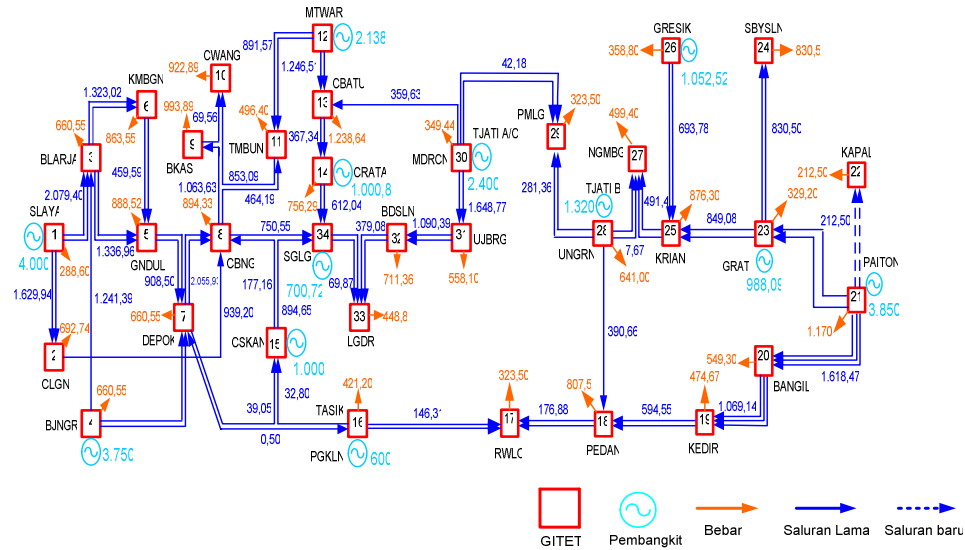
MTWAR
12
2.138
891,57
1.246,57
CWANG
10
922,89
KMBGN
6
1.323,02
660,55
863,55
993,89
69,56
496,40
13
CBATU
359,63
42,18
PMLG
29
323,50
GRESIK
26
358,80
1.052,52
SBYSLN
24
830,5
499,40
693,78
830,50
BLARJA
3
9
BKAS
11
TMBUN
367,34
1.238,64
349,44
30
MDRCN
TJATI A/C
2.400
NGMBG
27
KAPAL
22
212,50
2.079,40
459,59
853,09
14
CRATA
1.000,8
TJATI B
1.320
281,36
1.648,77
329,20
SLAYA
1
4.000
288,60
888,52
5
GNDUL
1.336,96
894,33
8
CBNG
1.063,63
464,19
750,55
34
SGLG
612,04
756,29
BDSLN
32
379,08
1.090,39
31
UJBRG
28
UNGRN
876,30
491,4
25
KRIAN
7,67
849,08
23
GRAT
212,50
PAITON
21
3.850
988,09
1.629,94
908,50
2.055,97
7
DEPOK
660,55
177,16
700,72
69,87
33
LGDR
448,8
711,36
558,10
641,00
1.170
2
CLGN
692,74
1.241,39
939,20
894,65
15
CSKAN
1.000
390,66
549,30
20
BANGIL
1.618,47
4
BJNGR
660,55
3.750
32,80
39,05
0,50
421,20
TASIK
16
PGKLN
600
146,31
17
RWLC
323,50
176,88
807,5
18
PEDAN
594,55
474,67
19
KEDIR
1.069,14
GITET
Pembangkit
Bebar
Saluran Lama
Saluran baru